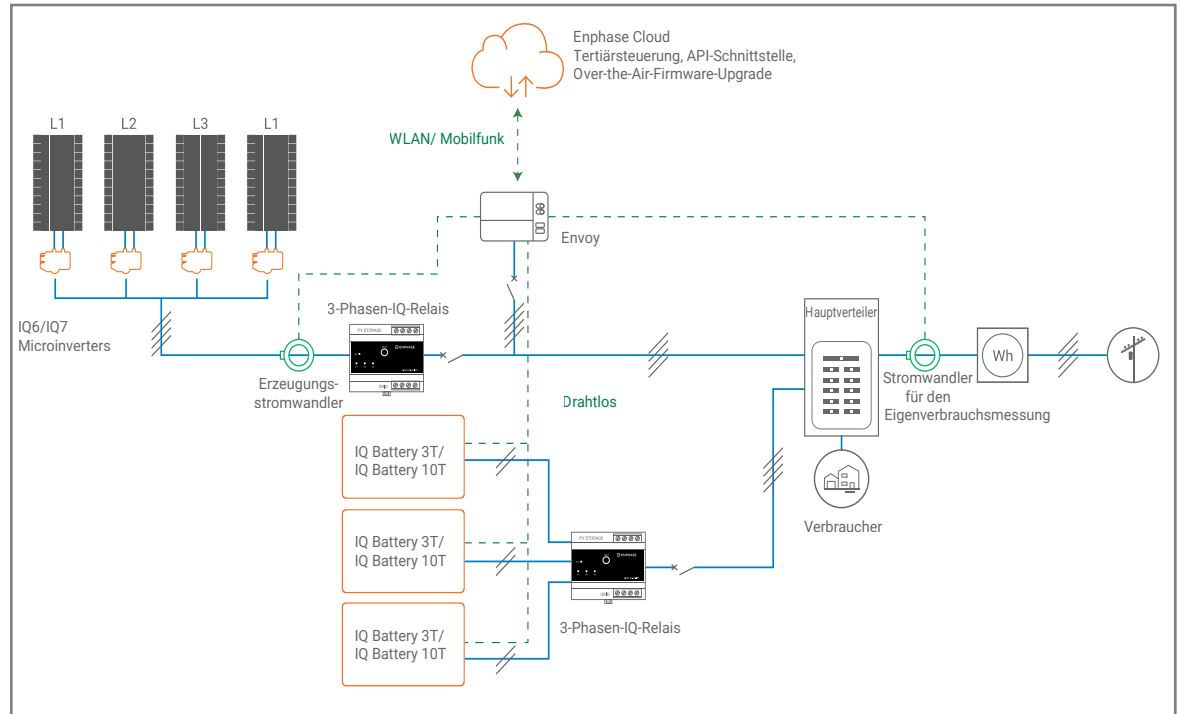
Enphase Cloud
Tertiärsteuerung, API-Schnittstelle,
Over-the-Air-Firmware-Upgrade

WLAN/ Mobilfunk

L1 L2 L3 L1

Envoy

IQ6/IQ7
Microinverters

3-Phasen-IQ-Relais

PV STORAGE
ENPHASE

Erzeugungsstromwandler

Hauptverteiler

Wh

Stromwandler für den Eigenverbrauchsmessung

Drahtlos

IQ Battery 3T/
IQ Battery 10T

IQ Battery 3T/
IQ Battery 10T

IQ Battery 3T/
IQ Battery 10T

Verbraucher

PV STORAGE
ENPHASE

3-Phasen-IQ-Relais